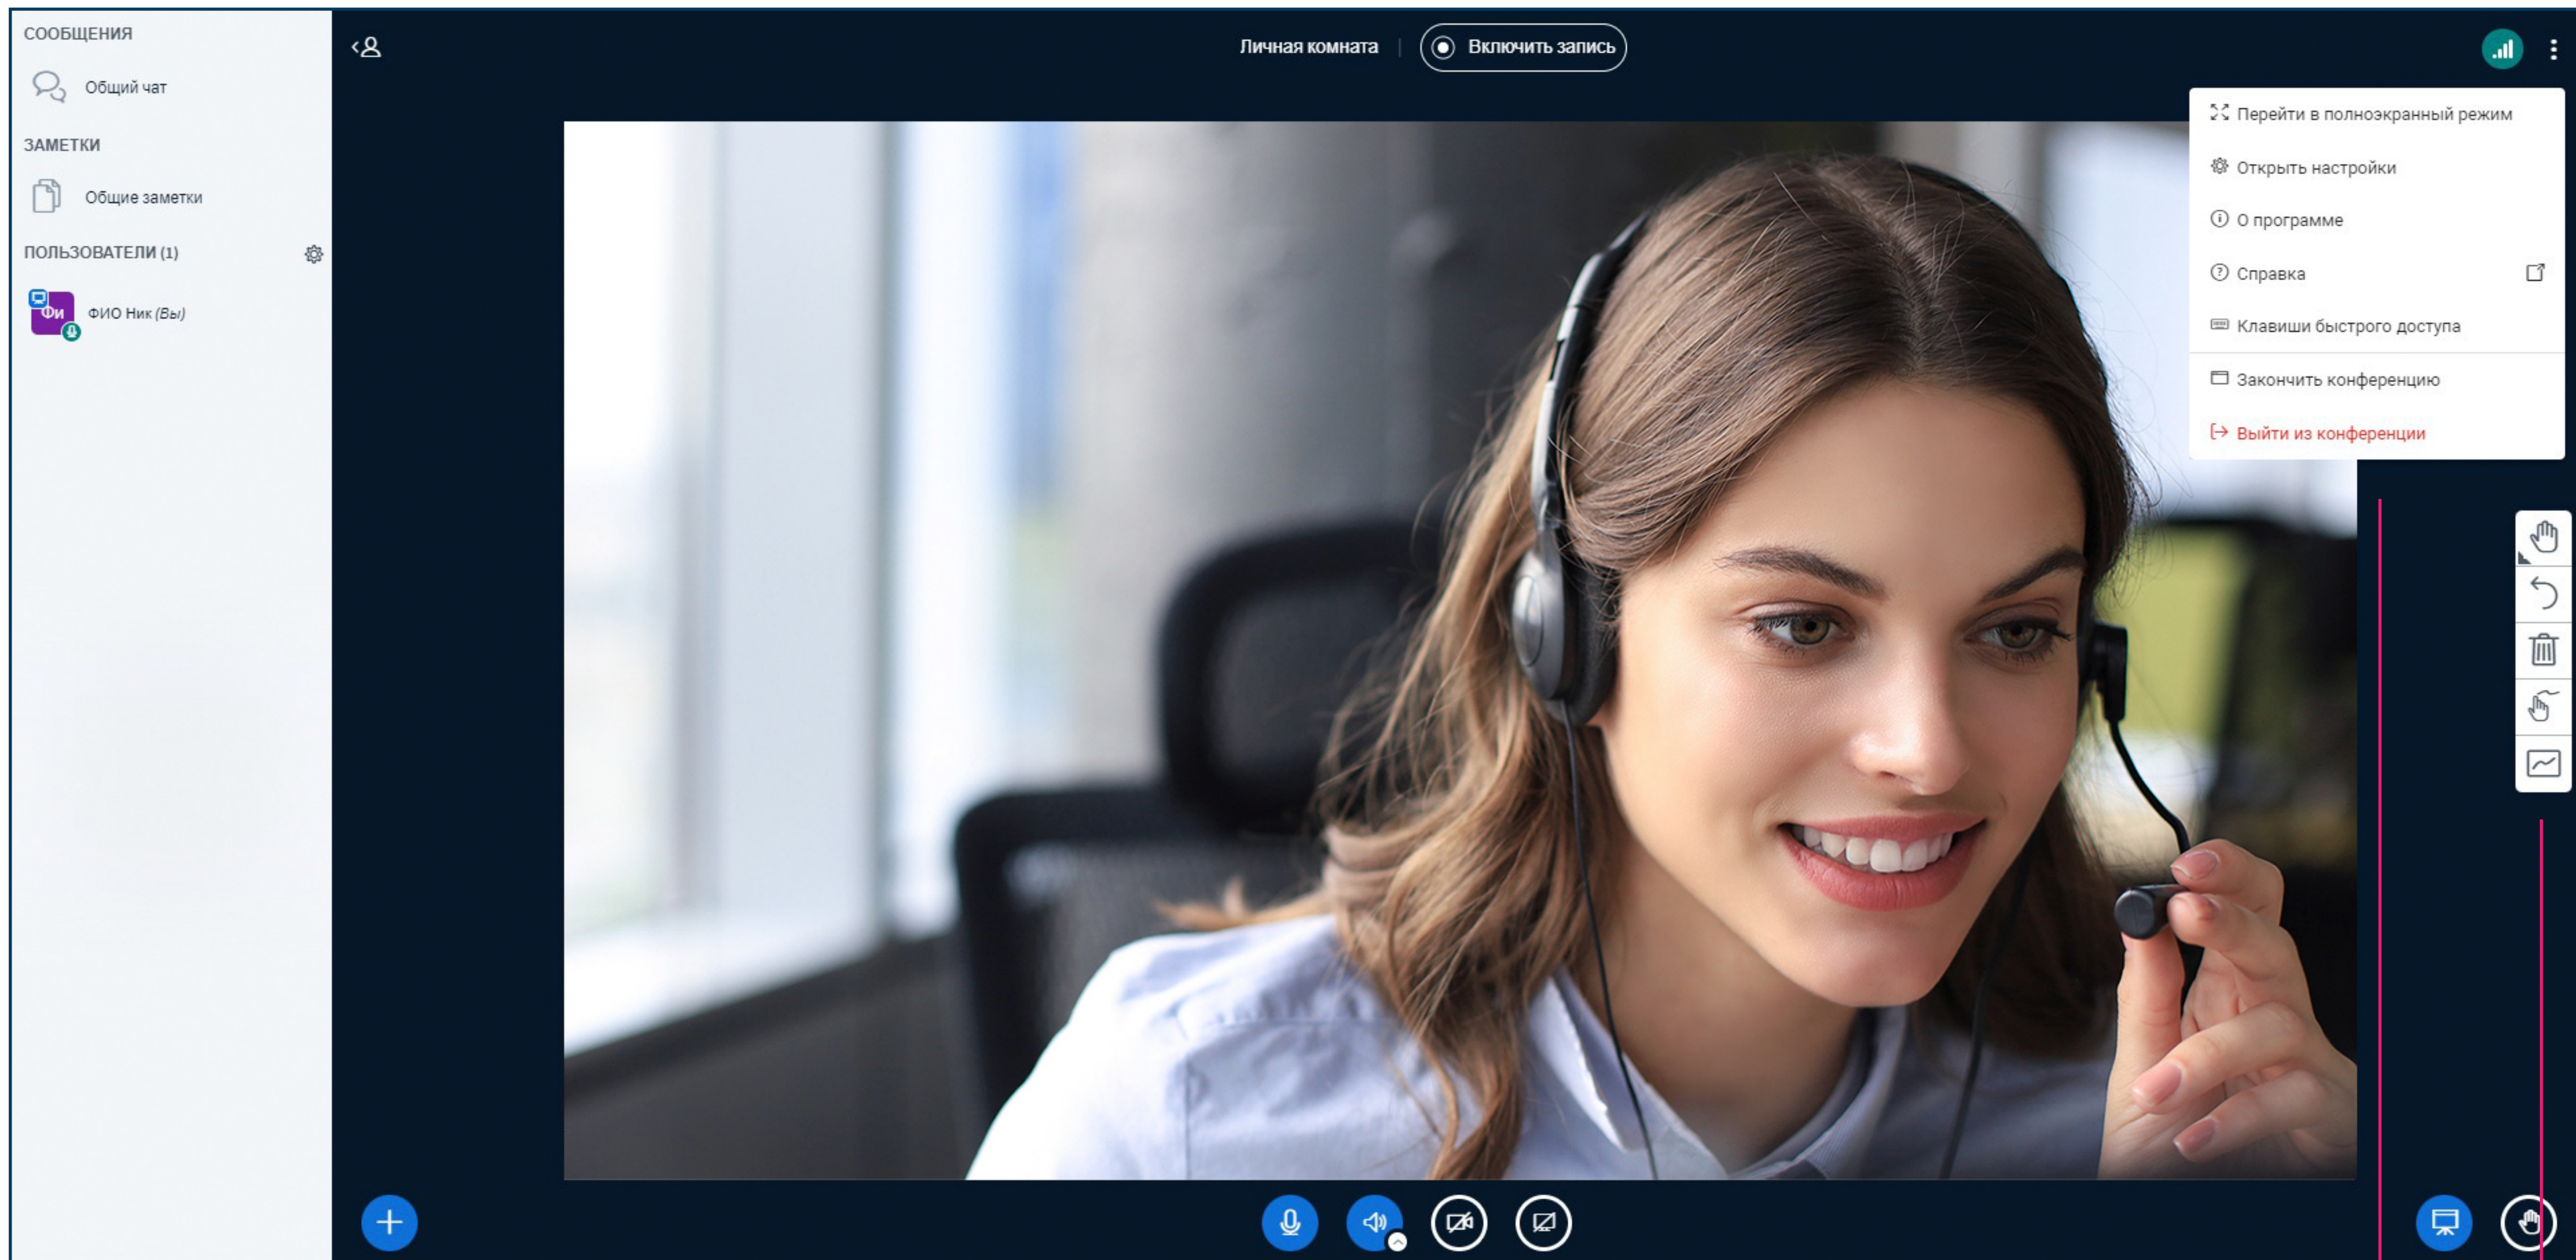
СООБЩЕНИЯ

Общий чат

ЗАМЕТКИ

Общие заметки

ПОЛЬЗОВАТЕЛИ (1)

Фи

ФИО Ник (Вы)

Личная комната | Включить запись

Перейти в полноэкранный режим

Открыть настройки

О программе

Справка

Клавиши быстрого доступа

Закончить конференцию

Выйти из конференции